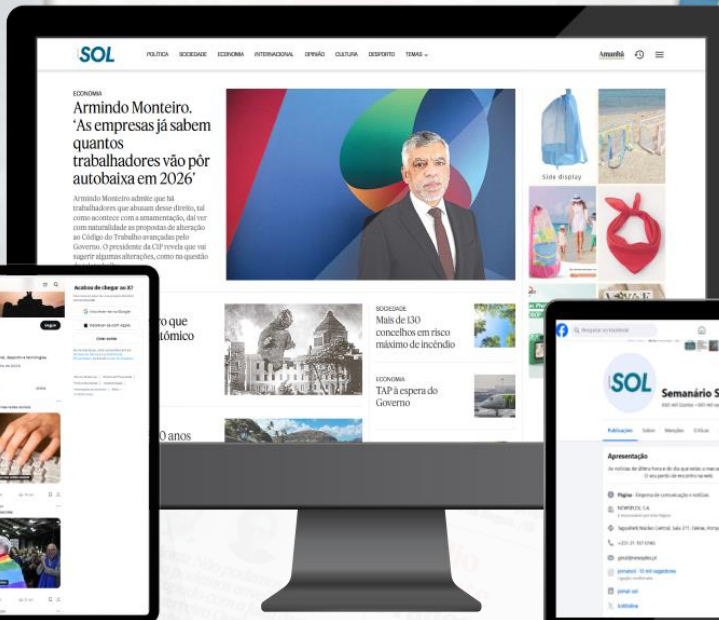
SOL

POLÍTICA SOCIEDADE ECONOMIA INTERNACIONAL OPINIÃO CULTURA DESPORTO TEMAS

Amanhã

ECONOMIA

Armindo Monteiro. 'As empresas já sabem quantos trabalhadores vão pôr autobaixa em 2026'

Armindo Monteiro admite que há trabalhadores que abusam desse direito, tal como acontece com a amamentação, daí ver com naturalidade as propostas de alteração ao Código do Trabalho avançadas pelo Governo. O presidente da CIP revela que vai sugerir algumas alterações, como na questão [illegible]

Side display

ro que atómico

0 anos

SOCIEDADE

Mais de 130 concelhos em risco máximo de incêndio

ECONOMIA

TAP à espera do Governo

Acabou de chegar ao X?

Continuar com a Google

Continuar com a conta Apple

Criar conta

Seguir

SOL

Semanário S

Publicações

Apresentação

Página · Empresa de comunicação e notícias

NEWSPLEX, S.A.

+351 21 107 5940

geral@newsplex.pt

jornalsol

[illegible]